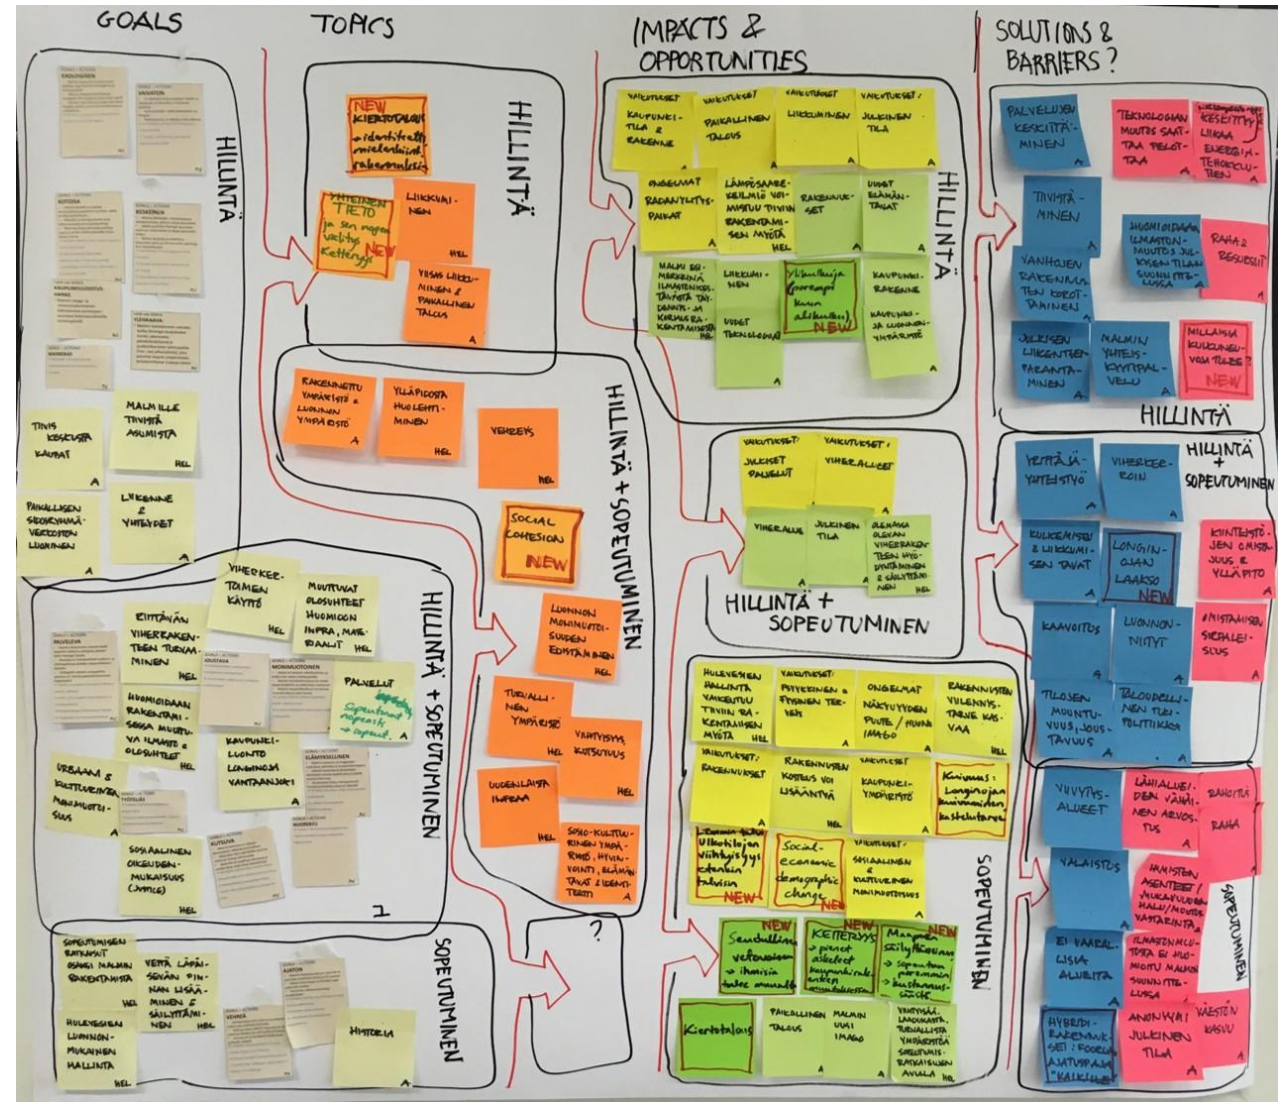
GOALS

TOPICS

IMPACTS & OPPORTUNITIES

SOLUTIONS & BARRIERS?

HILLINTÄ

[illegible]

TIIVIS KESKUSTA KAUPAT

MALMILLE TIIVIITÄ ASUMISTA HEL

PAIKALLISEN SEKOITUSHÄ VERKOSTON LUOMINEN A

LIIKENNE & YHTEYDET A

HILLINTÄ

NEW KIERTOTALOUS

YHTEINEN TIETO ja sen nopea välitys NEW Ketteryys

LIIKKUMINEN HEL

VISSAS LIIKKUMINEN & PAIKALLINEN TALOUS A

RAKENNETTU YMPÄRISTÖ & LUONNON YMPÄRISTÖ

YLLÄPIDOSTA HUOLEHTIMINEN HEL

VEHREYS HEL

SOCIAL COHESION NEW

HILLINTÄ + SOPEUTUMINEN

LUONNON MONIMUOTOISUUDEN EDISTÄMINEN HEL

TURVALLINEN YMPÄRISTÖ HEL

YHTEISYYS KOTISUUS

UUDENLAISTA TAPAA HEL

SOSIO-KULTTUURINEN YMPÄRISTÖ, HYVINVOINTI, ELÄMÄNTAVAT & IDENTITEETTI A

VIHERKERTOIMEN KÄYTTÖ HEL

MUUTTUVAT OLOSUHTEET HUOMIOON INFRA, MATERIAALIT HEL

KIITTÄVÄN VIHERRAKENTEEN TURVAAMINEN

HUOMIOIDAAN RAKENTAMISESSA MUUTTUVA ILMASTO & OLOSUHTEET

KAUPUNKILUONTO LONGINOJA VANTAANJOKI

PALVELUT Saavutettavat nopeasti → sopeut.

URBAANI & KULTTUURINEN MONIMUOTOISUUS

SOSIAALINEN OIKEUDENMUKAISUUS (JUSTICE) HEL

HILLINTÄ + SOPEUTUMINEN

1

SOPEUTUMISEN RATKAISUT OSAKSI MALMIN RAKENTAMISTA HEL

VETTÄ LÄPÄISEVÄN PINNAN LISÄÄMINEN & SÄILYTTÄMINEN HEL

HULEVESIEN LUONNONMUKAINEN HALLINTA HEL

HISTORIA A

SOPEUTUMINEN

?

VAIKUTUKSET KAUPUNKITILA & RAKENNE

VAIKUTUKSET PAIKALLINEN TALOUS

VAIKUTUKSET LIIKKUMINEN

VAIKUTUKSET JULKINEN TILA

ONGELMAT RADANTUNTUMA PAIKAT

LÄMPÖSAAREKEILMIÖ VOIMISTUU TIIVIIN RAKENTAMISEN MYÖTÄ HEL

RAKENNUKSET

UUDET ELÄMÄNTAVAT

MALMI ESIMERKKINÄ ILMASTONKESTÄVÄSTÄ TÄYDENNYS- JA KORJAUSRAKENTAMISESTA HEL

LIIKKUMINEN

Yhteisöllisyys (parempaa kuin aikaisemmin) NEW

KAUPUNKIRAKENNE

UUDET TEKNOLOGIAT

KAUPUNKI- JA LUONNONYMPÄRISTÖ

HILLINTÄ

VAIKUTUKSET: JULKISET PALVELUT

VAIKUTUKSET: VIHERALUEET

VIHERALUE

JULKINEN TILA

OLEMASSA OLEVAN VIHERRAKENTEEN HYÖDYNTÄMINEN & SÄILYTTÄMINEN HEL

HILLINTÄ + SOPEUTUMINEN

HULEVESIEN HALLINTA VAIKEUTUU TIIVIIN RAKENTAMISEN MYÖTÄ HEL

VAIKUTUKSET: PSYYKKINEN & FYYSINEN TERVEYS

ONGELMAT NÄKYVYYDEN PUUTE / HUONO IMAGO

RAKENNUSTEN VILENNYSTARVE KASVAA

VAIKUTUKSET: RAKENNUKSET

RAKENNUSTEN KOSTEUS VOI LISÄÄNTYÄ HEL

VAIKUTUKSET: KAUPUNKIYMPÄRISTÖ

Kuivuus: Longinojan kuivuminen kastelutarve

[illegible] Ulkoilijoiden viihtyisyys talvisin NEW

Social-economic demographic change NEW

VAIKUTUKSET: SOSIAALINEN & KULTTUURINEN MONIMUOTOISUUS

SOPEUTUMINEN

NEW Sosiaalinen vetovoima → ihmisiä tulee muualta

NEW KETTERYYS → pienet askeleet kaupunkirakenteen muutoksessa

NEW Maaperän säilyttäminen → sopeutuminen kustannustehokas

Kiertotalous

PAIKALLINEN TALOUS

MALMIN UUSI IMAGO

VIIHTYISÄ, LAADUKAS, TURVALLINEN YMPÄRISTÖ SISÄLTÄEN RAKENTAMISEN AIKANA HEL

PALVELUJEN KESKITTÄMINEN

TEKNOLOGIAN MUUTOS SAATTAA PELOTTAA

KESKITTYY LIIKAA ENERGIATEHOKKUUTEEN

TIIVISTÄMINEN

VANHOJEN RAKENNUSTEN KORJAAMINEN

HUOMIOIDAAN ILMASTONMUUTOS JULKISEN TILAN SUUNNITTELUSSA

RAHA & RESURSSIT

JULKISEN LIIKENTEEN PARANTAMINEN

MALMIN YHTEISKYYTIPALVELU

MILLAISIA KULKUNEUVOJA TULEE? NEW

HILLINTÄ

YRITTÄJÄYHTEISTYÖ

VIHERKEROIN

HILLINTÄ + SOPEUTUMINEN

KULKEMISEN & LIIKKUMISEN TAVAT

LONGINOJAN LAAKSO NEW

KIINTEISTÖJEN OMISTAJUUS & YLLÄPITO

KAAVOITUS

LUONNONNIITYT

OMISTAMISEN SIRPALEISUUS

TILOJEN MUUNTUVUUS, JOUSTAVUUS

TALOUDELLINEN TUKIPOLITIIKKA

VIIHTYISÄT ALUEET

LÄHIALUEIDEN VÄHÄINEN ARVOSTUS

RAHOITUS RAHA

VALAISTUS

IHMISTEN ASENTEET / MUKAUTUVUUDEN HALU/MUUTOSVASTARINTA

SOPEUTUMINEN

EI VAARALLISIA ALUEITA

ILMASTONMUUTOSTA EI HUOMIOITU MALMIN SUUNNITTELUSSA

HYBRIDIRAKENNUKSET: KOROKAUTUSPAIKAT "KAIKILLE"

ANONYMI JULKINEN TILA

VÄESTÖN KASVU